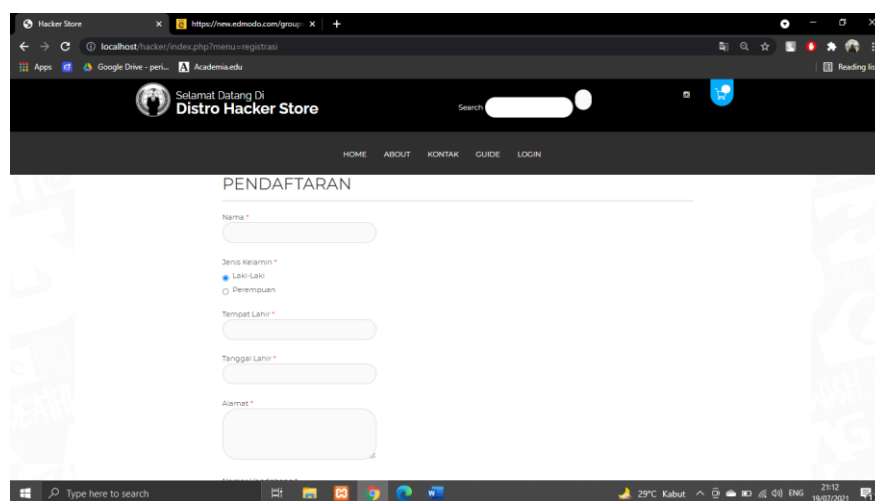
Hacker Store
https://new.edmodo.com/group
localhost/hacker/index.php?menu=registrasi
Apps
Google Drive - peri...
Academia.edu
Reading list

Selamat Datang Di
Distro Hacker Store
Search

HOME ABOUT KONTAK GUIDE LOGIN

PENDAFTARAN

Nama *

Jenis Kelamin *
Laki-Laki
Perempuan

Tempat Lahir *

Tanggal Lahir *

Alamat *

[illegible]

Type here to search
29°C Kabut ENG 21:12 19/07/2021